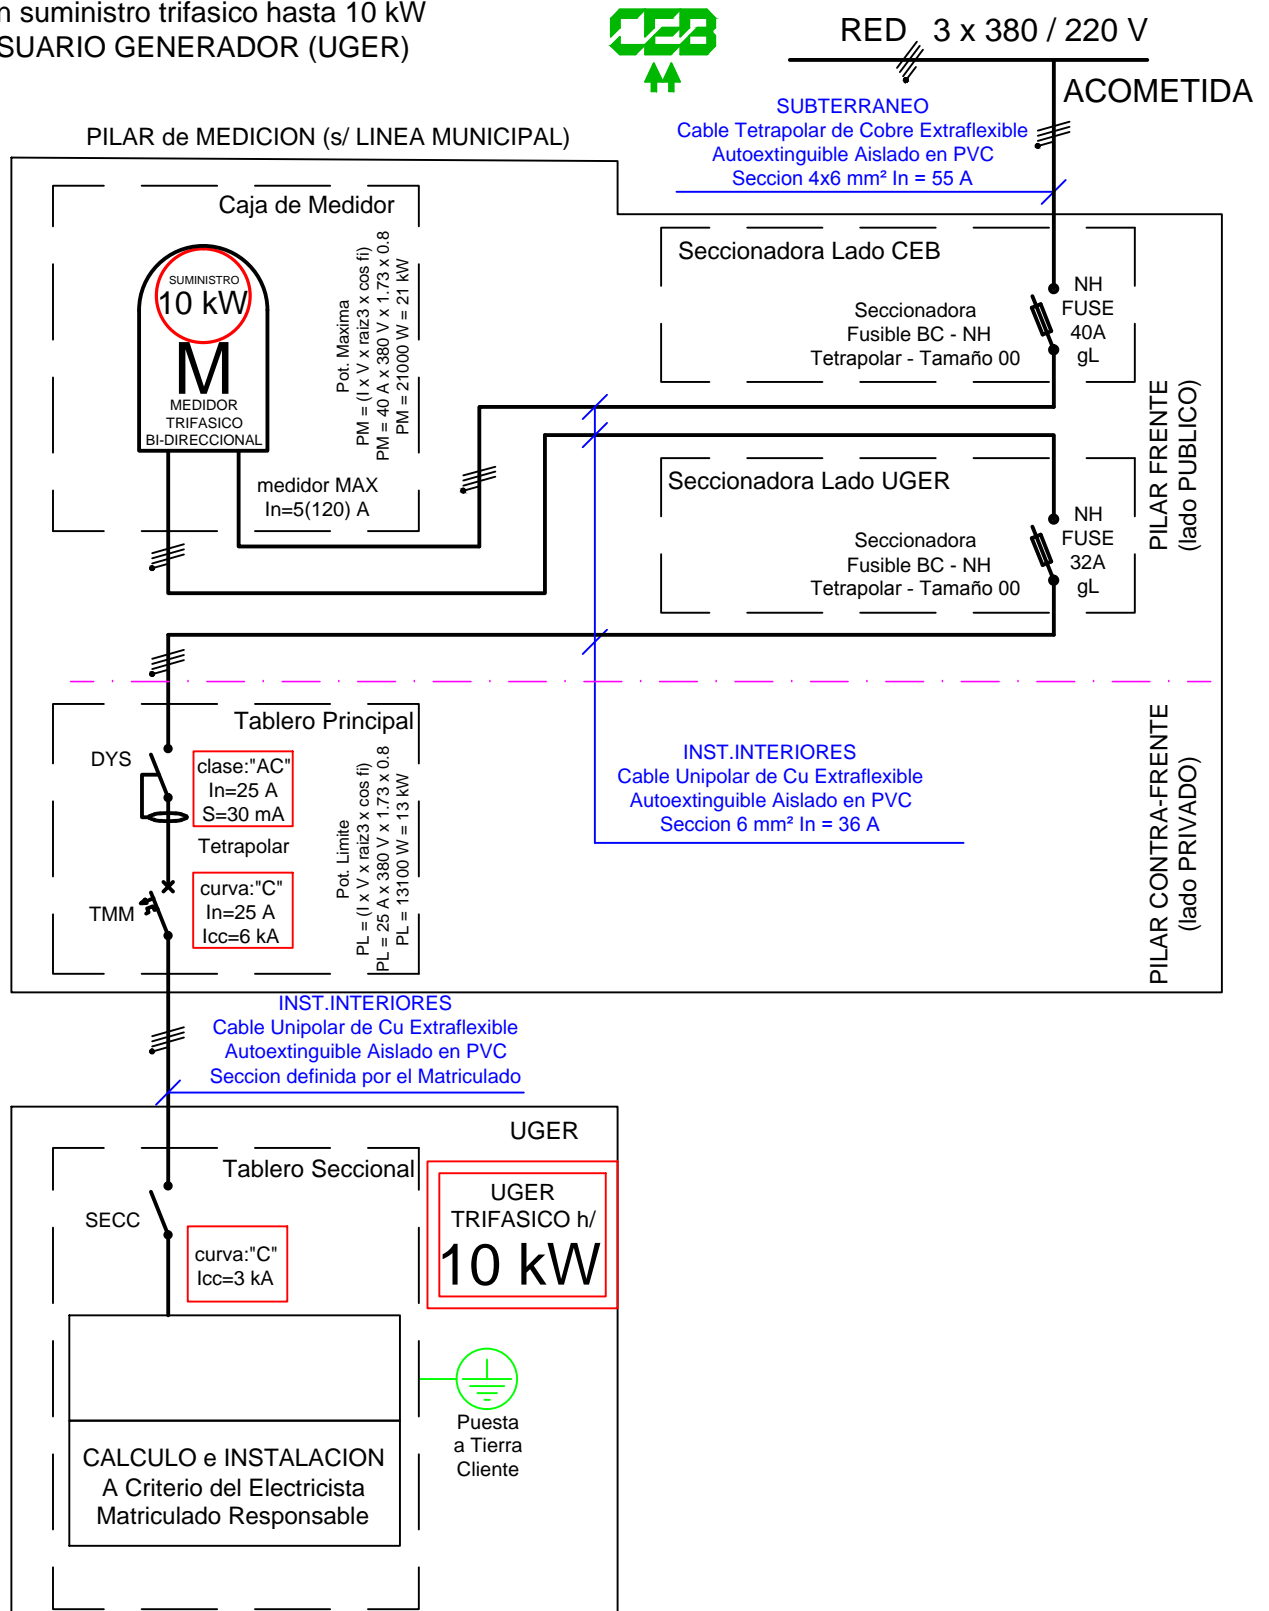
n suministro trifasico hasta 10 kW
SUARIO GENERADOR (UGER)

CEB

RED 3 x 380 / 220 V

ACOMETIDA

SUBTERRANEO
Cable Tetrapolar de Cobre Extraflexible
Autoextinguible Aislado en PVC
Seccion 4x6 mm² In = 55 A

PILAR de MEDICION (s/ LINEA MUNICIPAL)

Caja de Medidor

SUMINISTRO
10 kW
M
MEDIDOR
TRIFASICO
BI-DIRECCIONAL

Pot. Maxima
PM = (I x V x raiz3 x cos fi)
PM = 40 A x 380 V x 1.73 x 0.8
PM = 21000 W = 21 kW

medidor MAX
In=5(120) A

Seccionadora Lado CEB

Seccionadora
Fusible BC - NH
Tetrapolar - Tamaño 00

NH
FUSE
40A
gL

Seccionadora Lado UGER

Seccionadora
Fusible BC - NH
Tetrapolar - Tamaño 00

NH
FUSE
32A
gL

PILAR FRENTE
(lado PUBLICO)

Tablero Principal

DYS

clase:"AC"
In=25 A
S=30 mA

Tetrapolar

TMM

curva:"C"
In=25 A
Icc=6 kA

Pot. Limite
PL = (I x V x raiz3 x cos fi)
PL = 25 A x 380 V x 1.73 x 0.8
PL = 13100 W = 13 kW

INST.INTERIORES
Cable Unipolar de Cu Extraflexible
Autoextinguible Aislado en PVC
Seccion 6 mm² In = 36 A

PILAR CONTRA-FRENTE
(lado PRIVADO)

INST.INTERIORES
Cable Unipolar de Cu Extraflexible
Autoextinguible Aislado en PVC
Seccion definida por el Matriculado

UGER

Tablero Seccional

SECC

curva:"C"
Icc=3 kA

UGER
TRIFASICO h/
10 kW

Puesta
a Tierra
Cliente

CALCULO e INSTALACION
A Criterio del Electricista
Matriculado Responsable